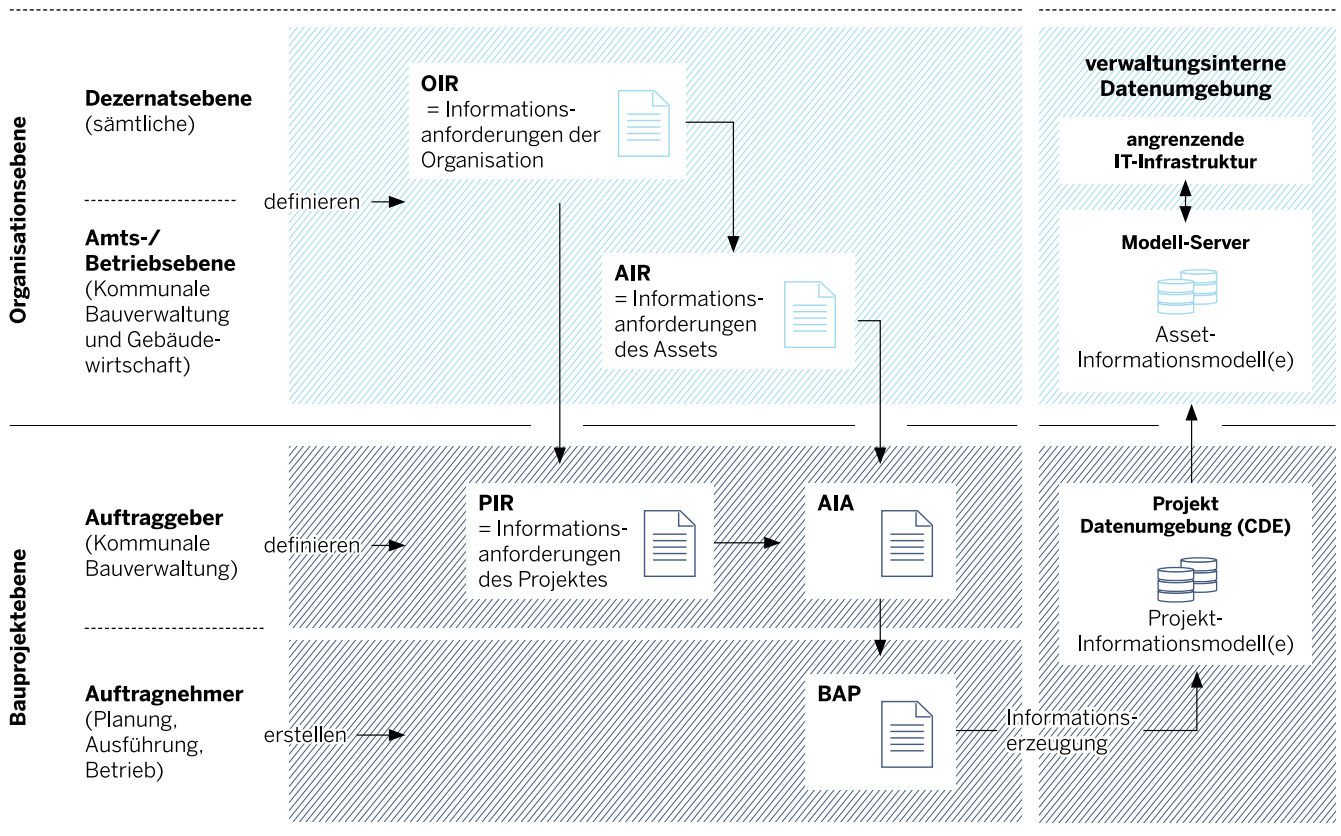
Organisationsebene

Dezernatsebene
(sämtliche)

Amts-/
Betriebsebene
(Kommunale Bauverwaltung und Gebäudewirtschaft)

definieren

OIR
= Informationsanforderungen der Organisation

AIR
= Informationsanforderungen des Assets

verwaltungsinterne Datenumgebung

angrenzende IT-Infrastruktur

Modell-Server

Asset-Informationsmodell(e)

Bauprojektebene

Auftraggeber
(Kommunale Bauverwaltung)

definieren

PIR
= Informationsanforderungen des Projektes

AIA

Projekt Datenumgebung (CDE)

Projekt-Informationsmodell(e)

Auftragnehmer
(Planung, Ausführung, Betrieb)

erstellen

BAP

Informationserzeugung